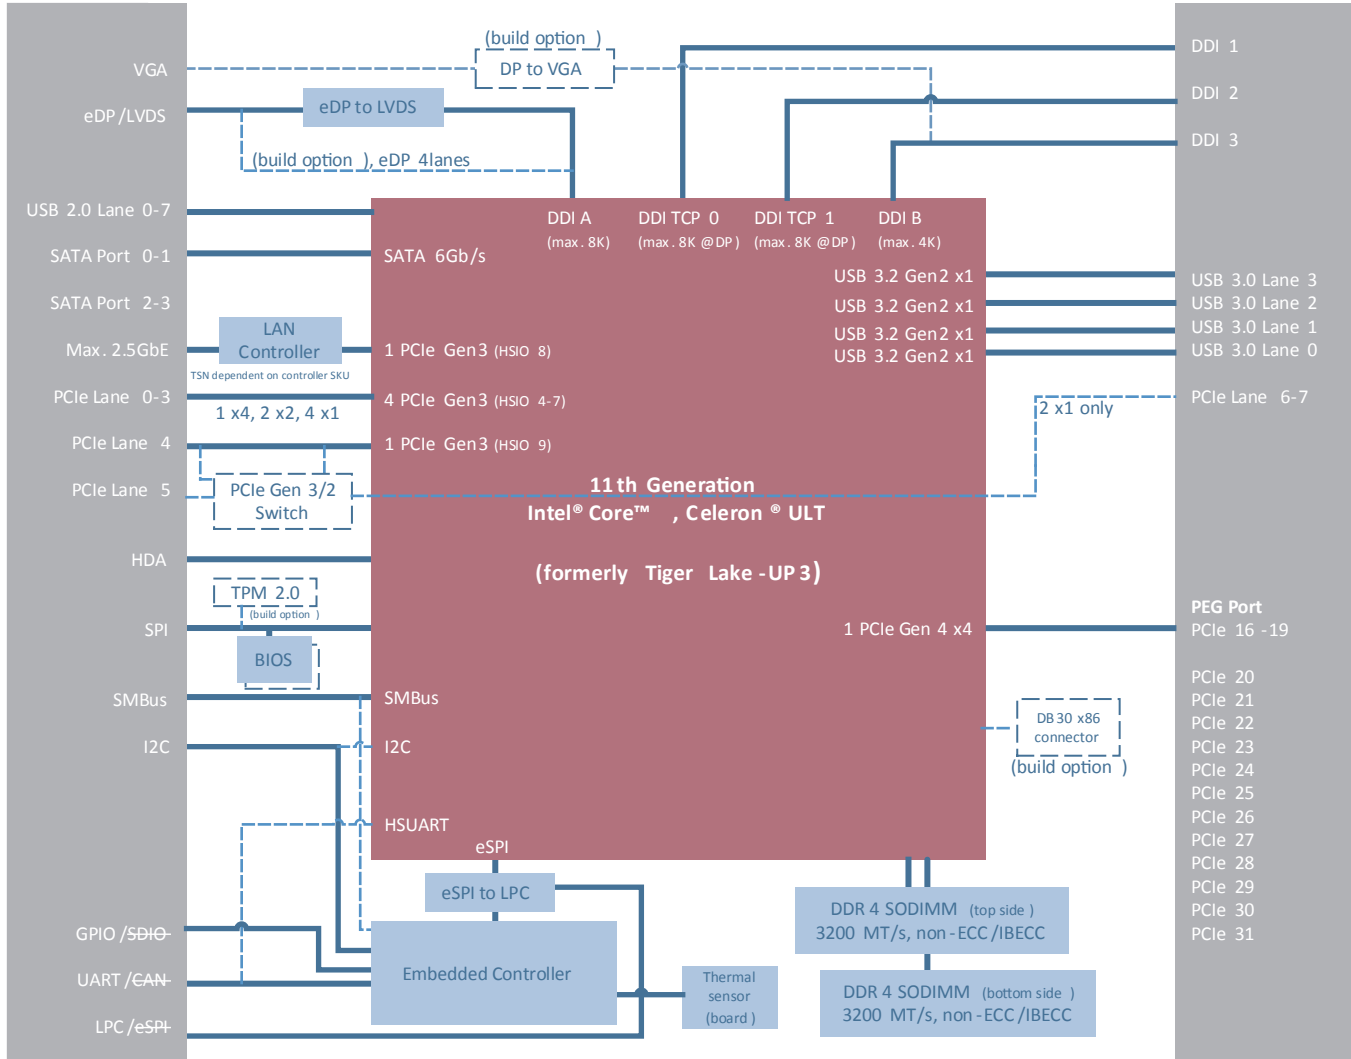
VGA
eDP /LVDS
USB 2.0 Lane 0-7
SATA Port 0-1
SATA Port 2-3
Max. 2.5GbE
PCIe Lane 0-3
PCIe Lane 4
PCIe Lane 5
HDA
SPI
SMBus
I2C
GPIO /~~SDIO~~
UART /~~CAN~~
LPC /~~eSPI~~

(build option )
DP to VGA
eDP to LVDS
(build option ), eDP 4lanes
LAN Controller
TSN dependent on controller SKU
1 x4, 2 x2, 4 x1
PCIe Gen 3/2 Switch
TPM 2.0
(build option )
BIOS

DDI A (max. 8K)
DDI TCP 0 (max. 8K @DP)
DDI TCP 1 (max. 8K @DP)
DDI B (max. 4K)
SATA 6Gb/s
USB 3.2 Gen2 x1
USB 3.2 Gen2 x1
USB 3.2 Gen2 x1
USB 3.2 Gen2 x1
1 PCIe Gen3 (HSIO 8)
4 PCIe Gen3 (HSIO 4-7)
1 PCIe Gen3 (HSIO 9)
11th Generation
Intel® Core™ , Celeron ® ULT
(formerly Tiger Lake -UP 3)
1 PCIe Gen 4 x4
SMBus
I2C
HSUART
eSPI
eSPI to LPC
Embedded Controller
Thermal sensor (board)
DDR 4 SODIMM (top side )
3200 MT/s, non -ECC /IBECC
DDR 4 SODIMM (bottom side )
3200 MT/s, non -ECC /IBECC
2 x1 only
DB 30 x86 connector
(build option )

DDI 1
DDI 2
DDI 3
USB 3.0 Lane 3
USB 3.0 Lane 2
USB 3.0 Lane 1
USB 3.0 Lane 0
PCIe Lane 6-7
PEG Port
PCIe 16 -19
PCIe 20
PCIe 21
PCIe 22
PCIe 23
PCIe 24
PCIe 25
PCIe 26
PCIe 27
PCIe 28
PCIe 29
PCIe 30
PCIe 31